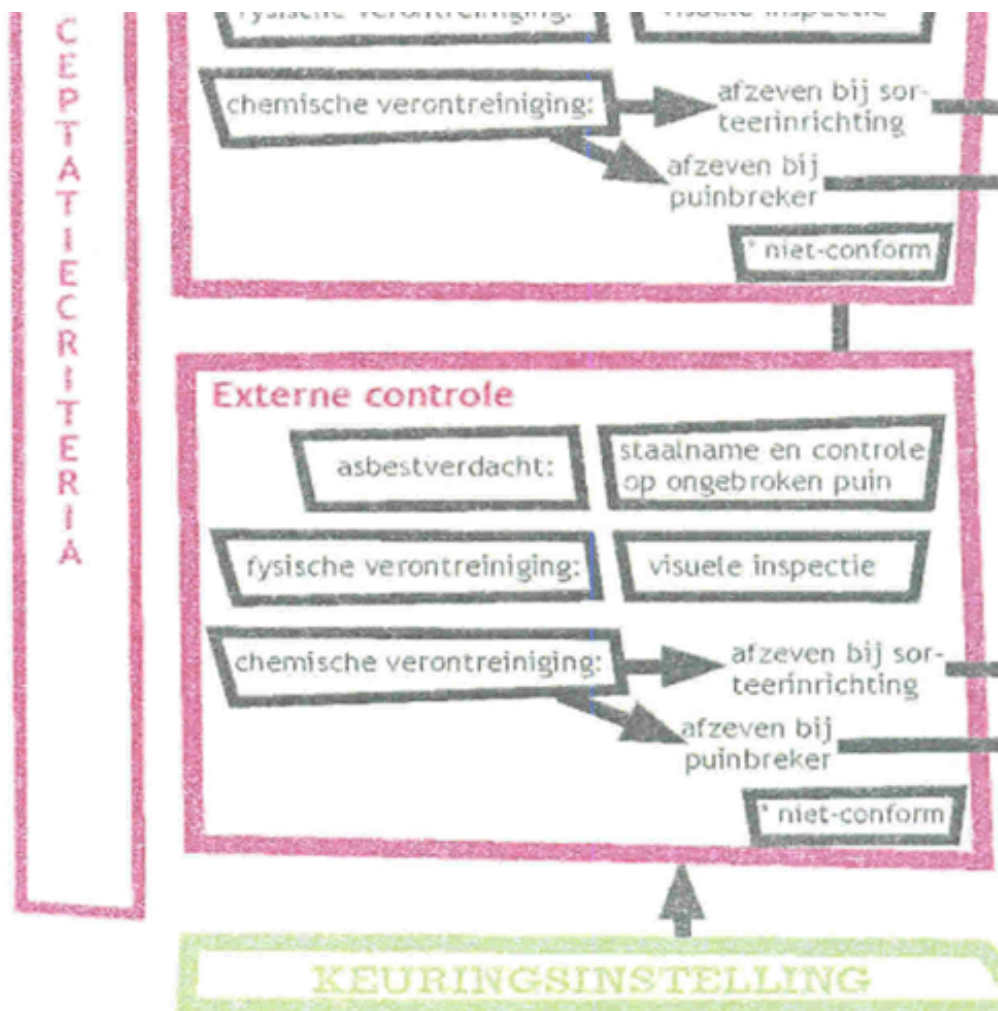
CEPTATIECRITERIA

fysische verontreiniging: visuele inspectie

chemische verontreiniging: afzeven bij sorteerinrichting

afzeven bij puinbreker

* niet-conform

Externe controle

asbestverdacht: staalname en controle op ongebroken puin

fysische verontreiniging: visuele inspectie

chemische verontreiniging: afzeven bij sorteerinrichting

afzeven bij puinbreker

* niet-conform

KEURINGSINSTELLING